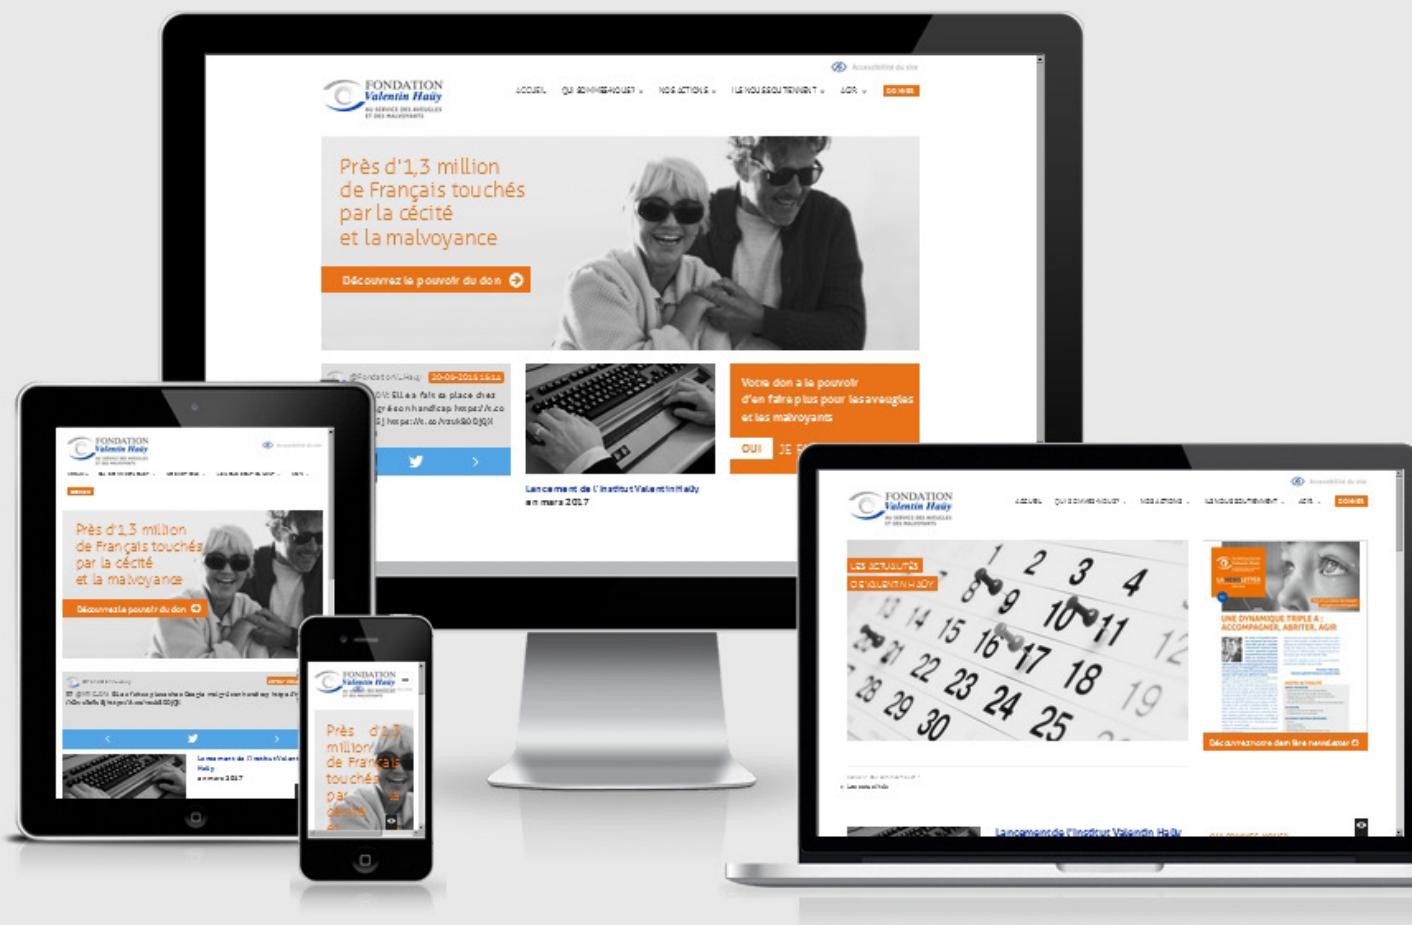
Accessibilité du site

FONDATION
Valentin Haüy
AU SERVICE DES AVEUGLES ET DES MALVOYANTS

ACCUEIL QUI SOMMES-NOUS? NOS ACTIONS ILS NOUS SOUTIENNENT AGIR DONNER

Près d'1,3 million de Français touchés par la cécité et la malvoyance

Découvrez le pouvoir du don

@FondationVHaüy 20-09-2016 16:11
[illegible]

Lancement de l'Institut Valentin Haüy en mars 2017

Votre don a le pouvoir d'en faire plus pour les aveugles et les malvoyants

OUI JE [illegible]

FONDATION
Valentin Haüy

Près d'1,3 million de Français touchés par la cécité et la malvoyance

Découvrez le pouvoir du don

Lancement de l'Institut Valentin Haüy en mars 2017

FONDATION
Valentin Haüy

Près d'1,3 million de Français touchés par la cécité

FONDATION
Valentin Haüy
AU SERVICE DES AVEUGLES ET DES MALVOYANTS

Accessibilité du site

ACCUEIL QUI SOMMES-NOUS? NOS ACTIONS ILS NOUS SOUTIENNENT AGIR DONNER

LES ACTUALITÉS DE VALENTIN HAÜY

1 2 3 4 8 9 10 11 12 13 14 15 16 17 18 19 20 21 22 23 24 25 28 29 30

LA NEWSLETTER

UNE DYNAMIQUE TRIPLE A : ACCOMPAGNER, ABRITER, AGIR

Découvrez notre dernière newsletter

Lancement de l'Institut Valentin Haüy